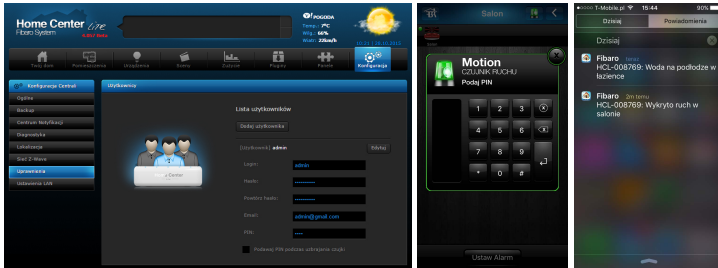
Home Center Lite
Fibaro System
POGODA
Temp.: 7°C
Wilg.: 66%
Wiatr: 22km/h
10:23 | 26.10.2015
Twój dom
Pomieszczenia
Urządzenia
Sceny
Zużycie
Pogoda
Panele
Konfiguracja

Konfiguracja Centrali
Ogólne
Backup
Centrum Notyfikacji
Diagnostyka
Lokalizacja
Sieć Z-Wave
Uprawnienia
Ustawienia UAK

Użytkownicy
Lista użytkowników
Dodaj użytkownika
Użytkownik: admin
Usuń
Login:
admin
Hasło:
Powtórz hasło:
Email:
admin@gmail.com
PIN:
Podawaj PIN podczas uzbrajania czujki

Salon
Motion
CZUJNIK RUCHU
Podaj PIN
1
2
3
4
5
6
7
8
9
*
0
#
Ustaw Alarm

T-Mobile.pl
15:44
90%
Dzisiaj
Powiadomienia
Dzisiaj
Fibaro
teraz
HCL-008769: Woda na podłodze w łazience
Fibaro
2m temu
HCL-008769: Wykryto ruch w salonie